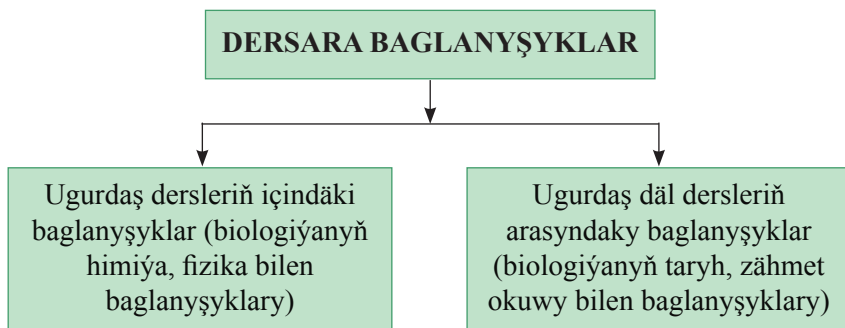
DERSARA BAGLANYŞYKLAR

Ugurdaş dersleriň içindäki baglanyşyklar (biologiýanyň himiýa, fizika bilen baglanyşyklary)

Ugurdaş däl dersleriň arasyndaky baglanyşyklar (biologiýanyň taryh, zähmet okuwy bilen baglanyşyklary)